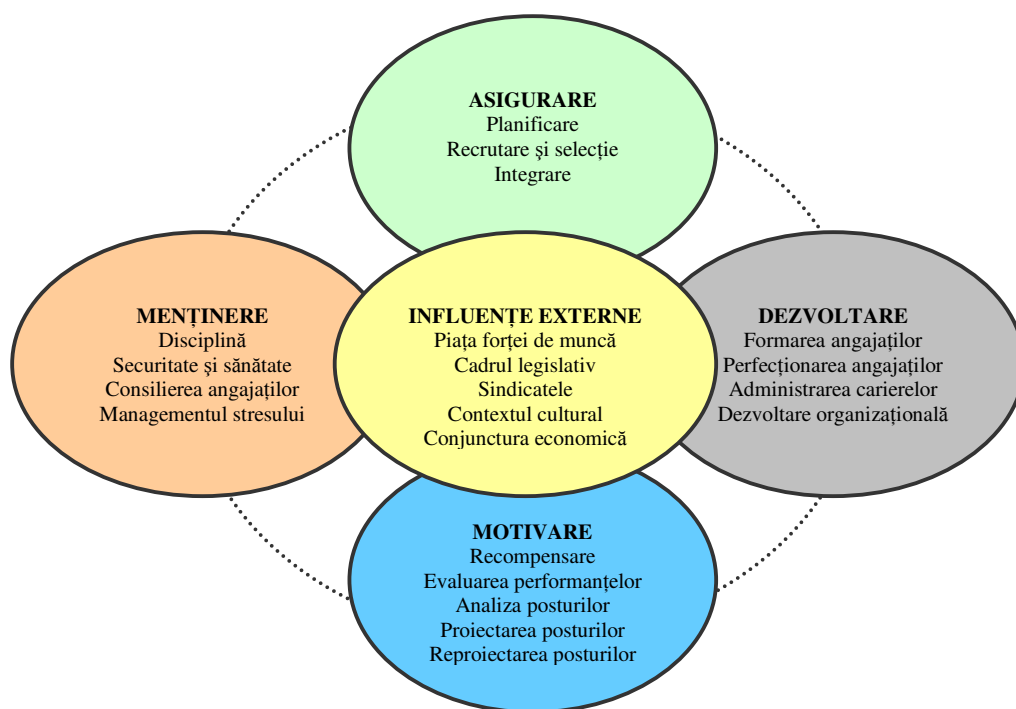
ASIGURARE
Planificare
Recrutare şi selecţie
Integrare

MENŢINERE
Disciplină
Securitate şi sănătate
Consilierea angajaţilor
Managementul stresului

INFLUENŢE EXTERNE
Piaţa forţei de muncă
Cadrul legislativ
Sindicatele
Contextul cultural
Conjunctura economică

DEZVOLTARE
Formarea angajaţilor
Perfecţionarea angajaţilor
Administrarea carierelor
Dezvoltare organizaţională

MOTIVARE
Recompensare
Evaluarea performanţelor
Analiza posturilor
Proiectarea posturilor
Reproiectarea posturilor